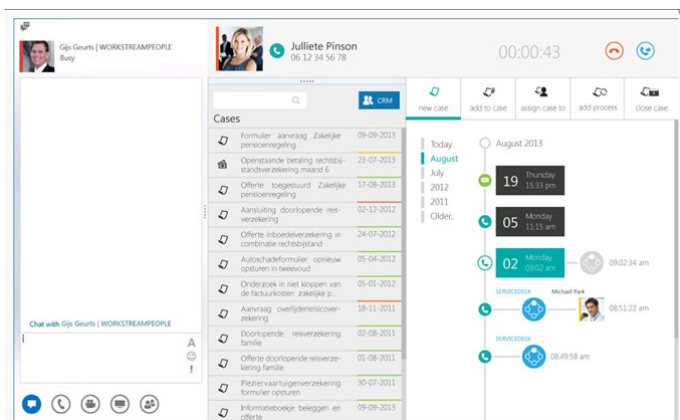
Gijs Geurts | WORKSTREAMPEOPLE
Busy

Julliete Pinson
06 12 34 56 78

00:00:43

CRM

Cases

| Formulier aanvraag Zakelijke pensioenregeling | 09-09-2013 |
|---|---|
| Openstaande betaling rechtsbijstandsverzekering maand 6 | 23-07-2013 |
| Offerte toegestuurd Zakelijke pensioenregeling | 17-08-2013 |
| Aansluiting doorlopende reisverzekering | 02-12-2012 |
| Offerte inboedelverzekering in combinatie rechtsbijstand | 24-07-2012 |
| Autoschadeformulier opnieuw opsturen in tweevoud | 05-04-2012 |
| Onderzoek in niet kloppen van de factuurkosten zakelijke p... | 05-01-2012 |
| Aanvraag overlijdensrisicoverzekering | 18-11-2011 |
| Doorlopende reisverzekering familie | 02-08-2011 |
| Offerte doorlopende reisverzekering familie | 01-08-2011 |
| Plezierväartuigenverzekering formulier opsturen | 30-07-2011 |
| Informatieboekje beleggen en offerte | 09-09-2013 |

new case
add to case
assign case to
add process
close case

Today
August
July
2012
2011
Older..

August 2013

19 Thursday 15:33 pm
05 Monday 10:33 am
02 Monday 09:02 am
09:02:34 am
SERVICEDESK
Michael Park
08:51:22 am
SERVICEDESK
08:49:58 am

Chat with Gijs Geurts | WORKSTREAMPEOPLE
A
!